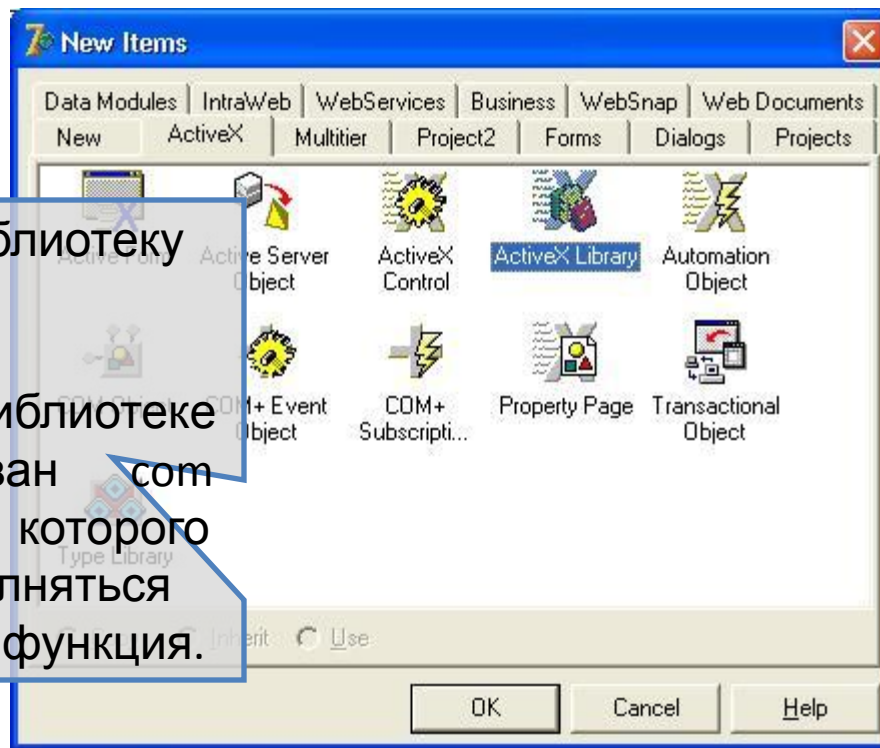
New Items

Data Modules | IntraWeb | WebServices | Business | WebSnap | Web Documents
New | ActiveX | Multitier | Project2 | Forms | Dialogs | Projects

блиотеку

иблиотеке
ван com
которого
лняться
функция.

Active Form
Active Server Object
ActiveX Control
ActiveX Library
Automation Object
COM Object
COM+ Event Object
COM+ Subscripti...
Property Page
Transactional Object
Type Library

Copy Inherit Use

OK
Cancel
Help